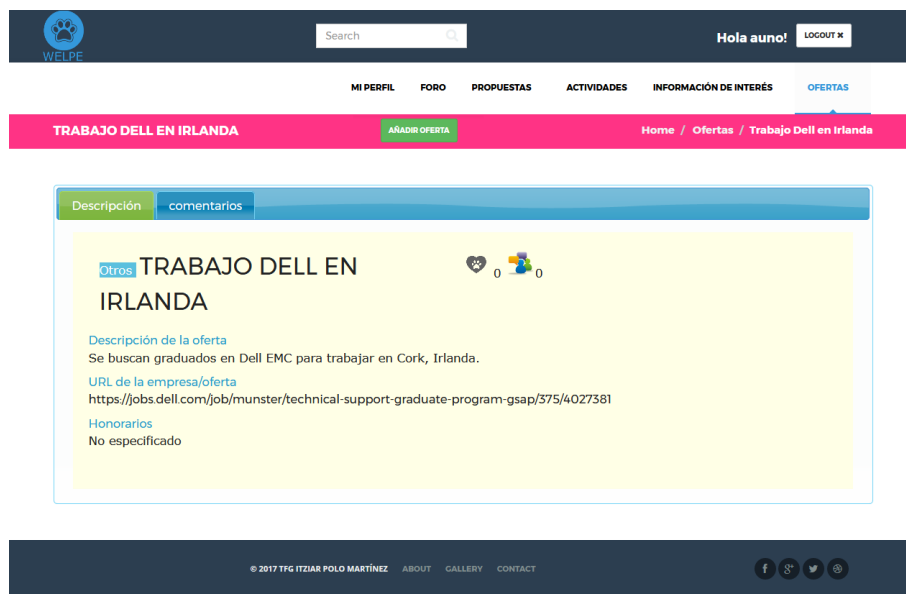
WELPE

Search

Hola auno! LOGOUT ✖

MI PERFIL FORO PROPUESTAS ACTIVIDADES INFORMACIÓN DE INTERÉS OFERTAS

TRABAJO DELL EN IRLANDA

AÑADIR OFERTA

Home / Ofertas / Trabajo Dell en Irlanda

Descripción comentarios

Otros TRABAJO DELL EN IRLANDA

0 0

Descripción de la oferta
Se buscan graduados en Dell EMC para trabajar en Cork, Irlanda.

URL de la empresa/oferta
https://jobs.dell.com/job/munster/technical-support-graduate-program-gsap/375/4027381

Honorarios
No especificado

© 2017 TFG ITZIAR POLO MARTÍNEZ ABOUT GALLERY CONTACT